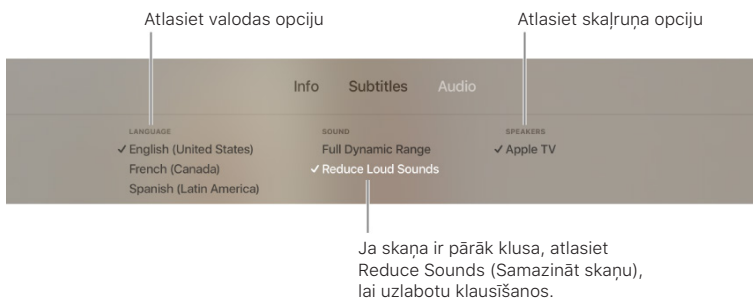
Atlasiet valodas opciju

Atlasiet skaļruņa opciju

Info Subtitles Audio

LANGUAGE
✓ English (United States)
French (Canada)
Spanish (Latin America)

SOUND
Full Dynamic Range
✓ Reduce Loud Sounds

SPEAKERS
✓ Apple TV

Ja skaņa ir pārāk klusa, atlasiet Reduce Sounds (Samazināt skaņu), lai uzlabotu klausīšanos.